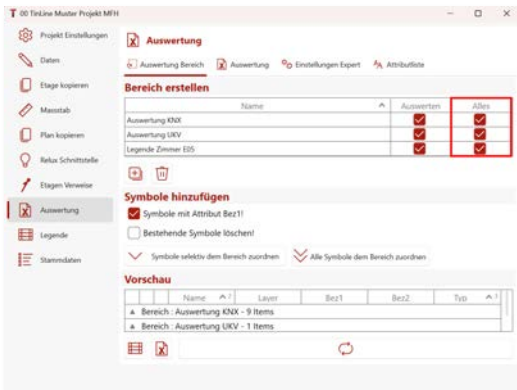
00 TinLine Muster Projekt MFH

Projekt Einstellungen
Daten
Etage kopieren
Massstab
Plan kopieren
Relux Schnittstelle
Etagen Verweise
Auswertung
Legende
Stammdaten

Auswertung

Auswertung Bereich | Auswertung | Einstellungen Expert | Attributliste

Bereich erstellen

| Name | Auswerten | Alles |
|---|---|---|
| Auswertung KNX | ✓ | ✓ |
| Auswertung UKV | ✓ | ✓ |
| Legende Zimmer E05 | ✓ | ✓ |

Symbole hinzufügen
Symbole mit Attribut Bez1!
Bestehende Symbole löschen!
Symbole selektiv dem Bereich zuordnen
Alle Symbole dem Bereich zuordnen

Vorschau

| Name | Layer | Bez1 | Bez2 | Typ |
|---|---|---|---|---|
| Bereich : Auswertung KNX - 9 Items | | | | |
| Bereich : Auswertung UKV - 1 Items | | | | |